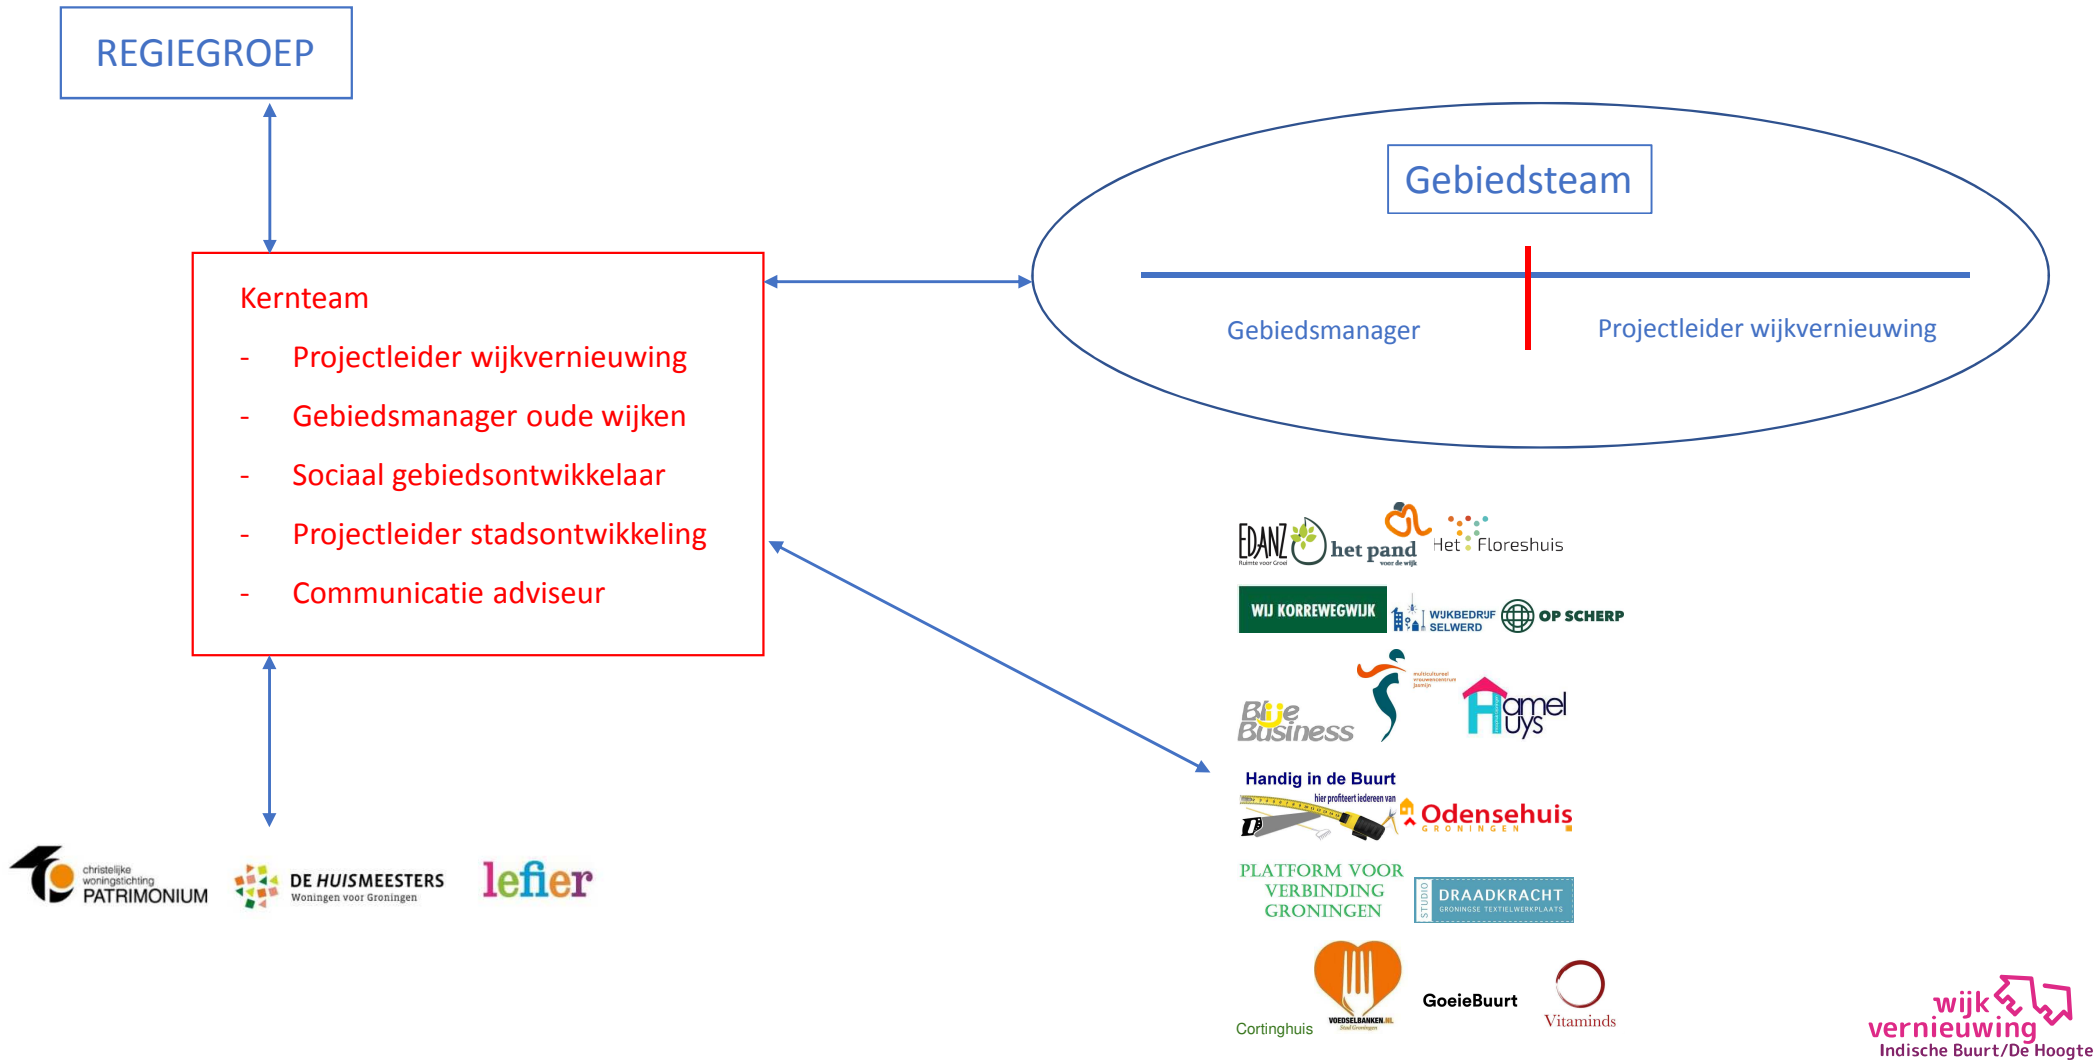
REGIEGROEP

Kernteam
- Projectleider wijkvernieuwing
- Gebiedsmanager oude wijken
- Sociaal gebiedsontwikkelaar
- Projectleider stadsontwikkeling
- Communicatie adviseur

Gebiedsteam

Gebiedsmanager

Projectleider wijkvernieuwing

christelijke woningstichting PATRIMONIUM

DE HUISMEESTERS Woningen voor Groningen

lefier

EDANZ Ruimte voor Groei

het pand voor de wijk

Het Floreshuis

WIJ KORREWEGWIJK

WIJKBEDRIJF SELWERD

OP SCHERP

Blue Business

multicultureel vrouwencentrum Jasmijn

Hamel Huys

Handig in de Buurt hier profiteert iedereen van

Odensehuis GRONINGEN

PLATFORM VOOR VERBINDING GRONINGEN

STUDIO DRAADKRACHT GRONINGSE TEXTIELWERKPLAATS

Cortinghuis

VOEDSELBANKEN.NL Stad Groningen

GoeieBuurt

Vitaminds

wijk vernieuwing Indische Buurt/De Hoogte